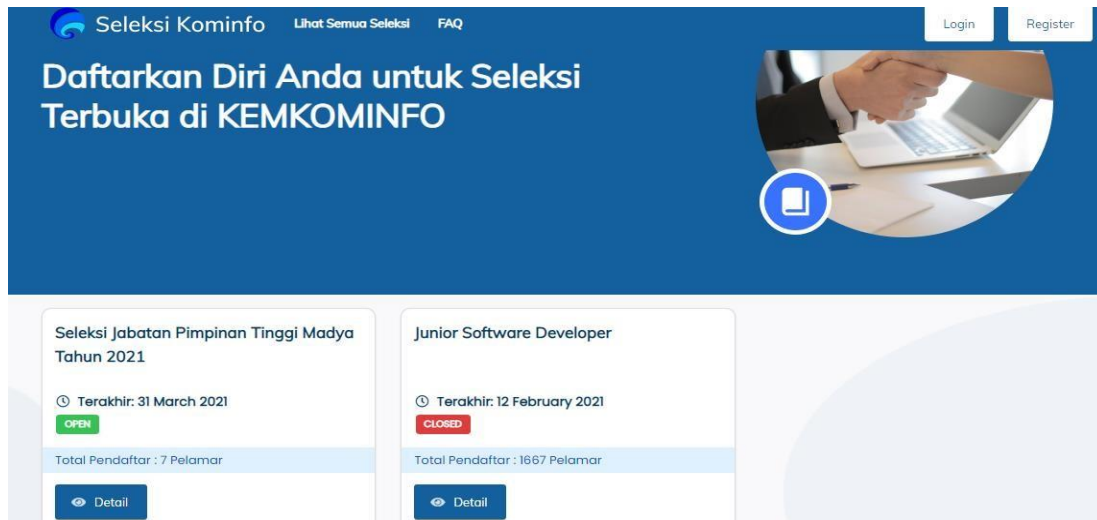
Seleksi Kominfo Lihat Semua Seleksi FAQ

Login Register

Daftarkan Diri Anda untuk Seleksi Terbuka di KEMKOMINFO

Seleksi Jabatan Pimpinan Tinggi Madya Tahun 2021

Terakhir: 31 March 2021

OPEN

Total Pendaftar : 7 Pelamar

Detail

Junior Software Developer

Terakhir: 12 February 2021

CLOSED

Total Pendaftar : 1667 Pelamar

Detail